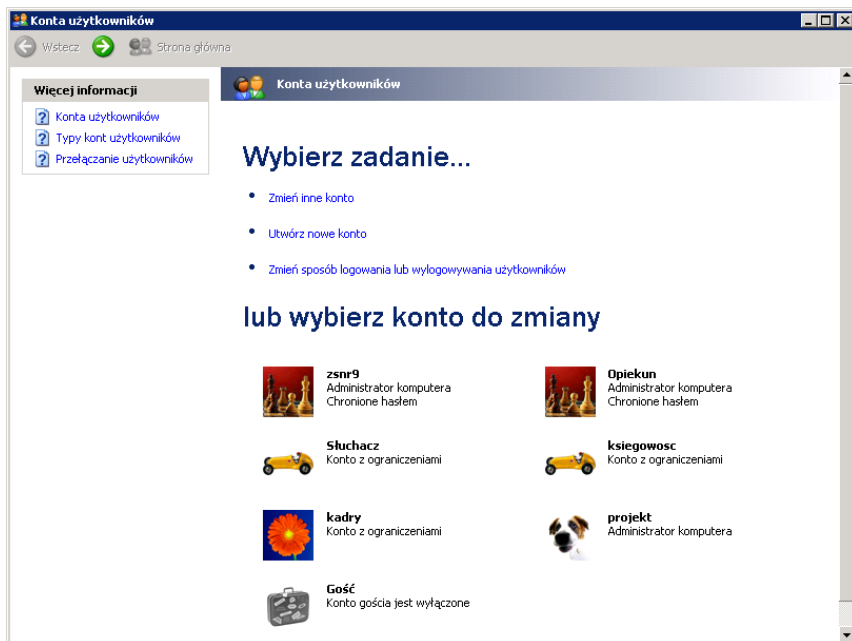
Konta użytkowników

Wstecz

Strona główna

Więcej informacji

Konta użytkowników

Typy kont użytkowników

Przełączanie użytkowników

Konta użytkowników

Wybierz zadanie...

Zmień inne konto

Utwórz nowe konto

Zmień sposób logowania lub wylogowywania użytkowników

lub wybierz konto do zmiany

zsnr9
Administrator komputera
Chronione hasłem

Opiekun
Administrator komputera
Chronione hasłem

Słuchacz
Konto z ograniczeniami

ksiegowosc
Konto z ograniczeniami

kadry
Konto z ograniczeniami

projekt
Administrator komputera

Gość
Konto gościa jest wyłączone